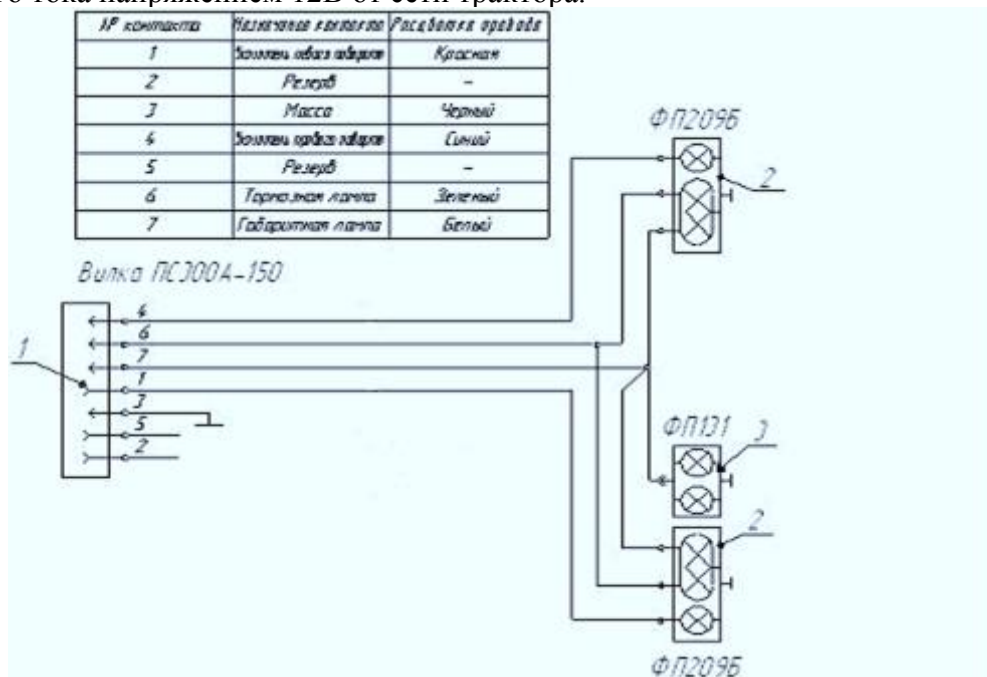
о тока напряжением 12В от сети трактора.

| № контакта | Назначение контакта | Расцветка провода |
|---|---|---|
| 1 | Заземление левого габарита | Красный |
| 2 | Резерв | – |
| 3 | Масса | Черный |
| 4 | Заземление правого габарита | Синий |
| 5 | Резерв | – |
| 6 | Тормозная лампа | Зеленый |
| 7 | Габаритная лампа | Белый |

Вилка ПС300А-150

4
6
7
1
3
5
2

1

ФП209Б

2

ФП131

3

2

ФП209Б